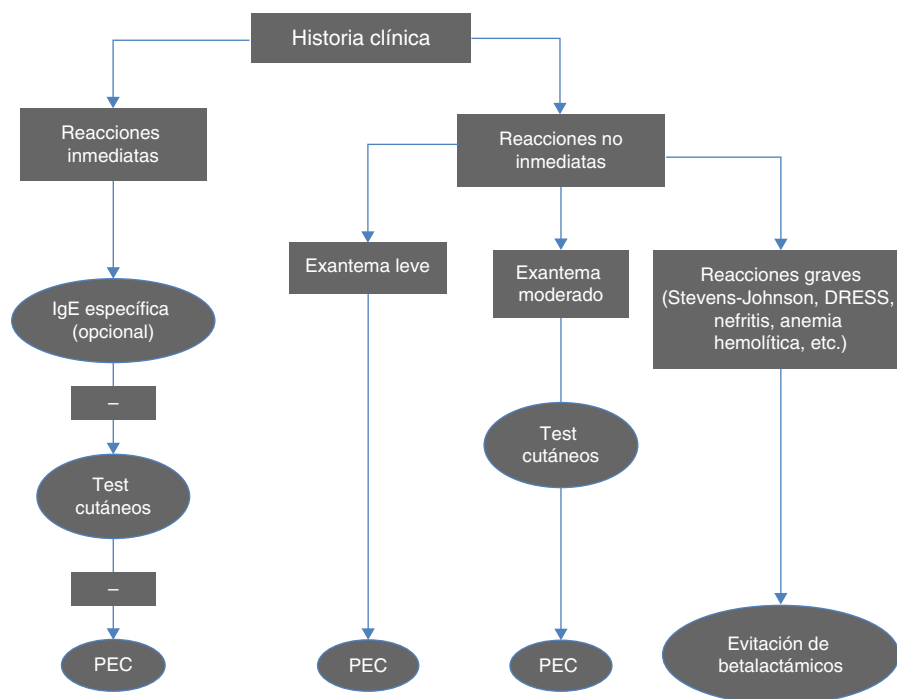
Historia clínica

Reacciones inmediatas

IgE específica (opcional)

–

Test cutáneos

–

PEC

Reacciones no inmediatas

Exantema leve

PEC

Exantema moderado

Test cutáneos

PEC

Reacciones graves (Stevens-Johnson, DRESS, nefritis, anemia hemolítica, etc.)

Evitación de betalactámicos